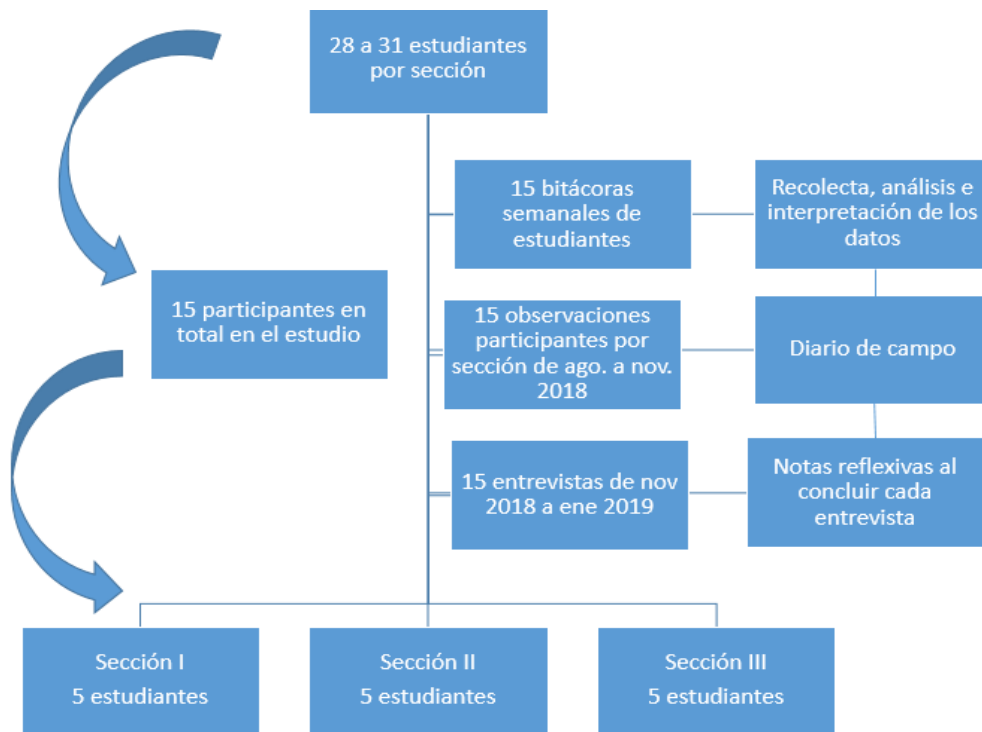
28 a 31 estudiantes por sección

15 participantes en total en el estudio

15 bitácoras semanales de estudiantes

Recolecta, análisis e interpretación de los datos

15 observaciones participantes por sección de ago. a nov. 2018

Diario de campo

15 entrevistas de nov 2018 a ene 2019

Notas reflexivas al concluir cada entrevista

Sección I
5 estudiantes

Sección II
5 estudiantes

Sección III
5 estudiantes